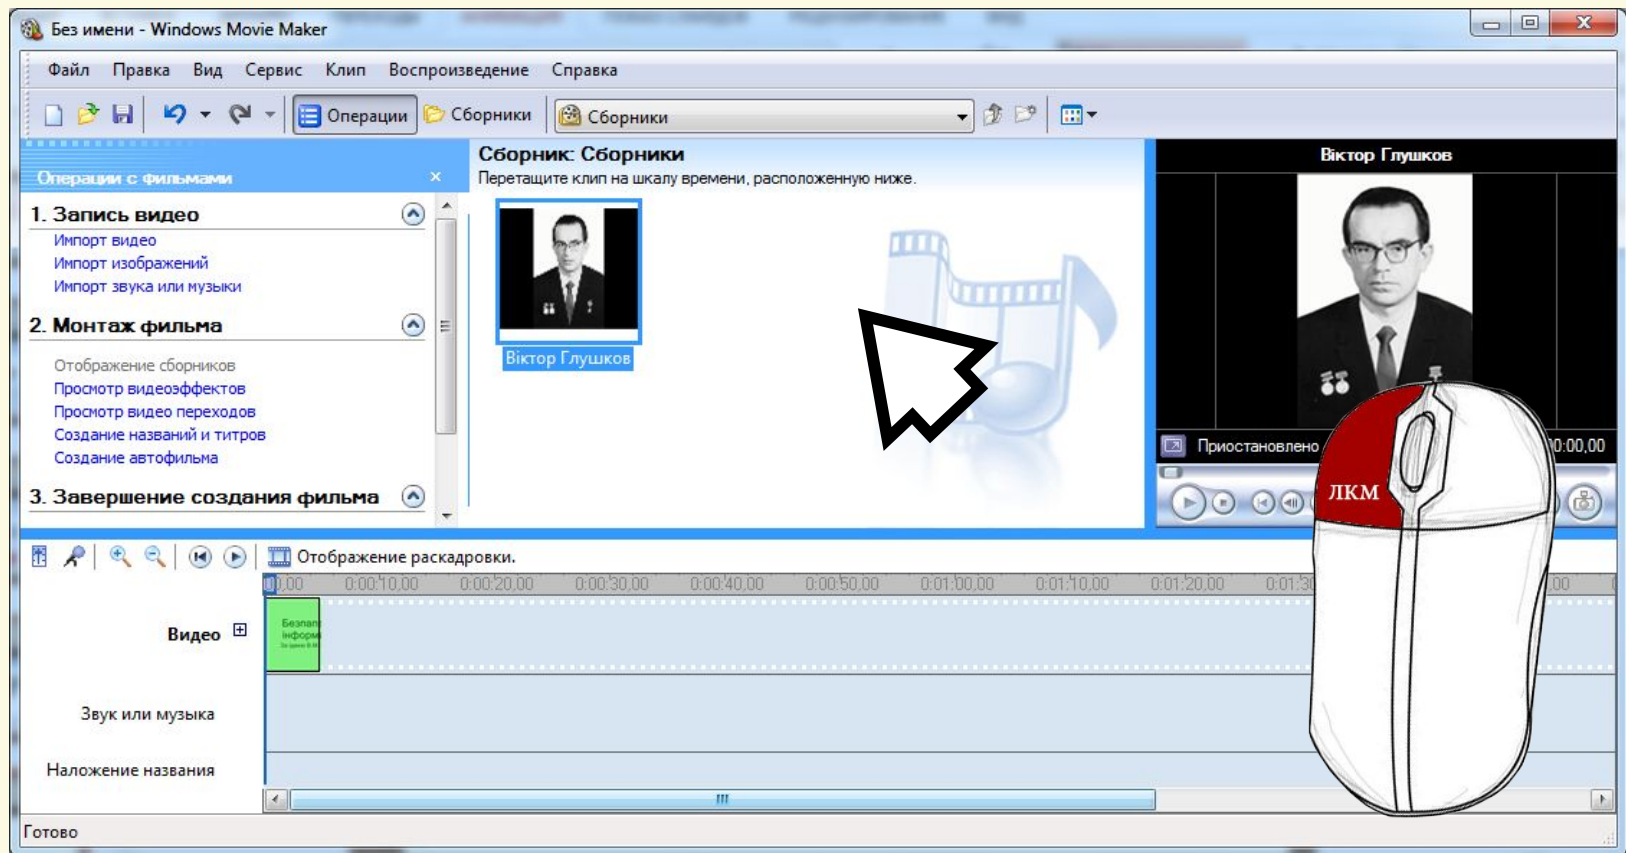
Без имени - Windows Movie Maker

Файл Правка Вид Сервис Клип Воспроизведение Справка

Операции Сборники Сборники

Операции с фильмами ×

1. Запись видео
Импорт видео
Импорт изображений
Импорт звука или музыки

2. Монтаж фильма
Отображение сборников
Просмотр видеоэффектов
Просмотр видео переходов
Создание названий и титров
Создание автофильма

3. Завершение создания фильма

Сборник: Сборники
Перетащите клип на шкалу времени, расположенную ниже.

Віктор Глушков

Віктор Глушков

Приостановлено 0:00,00

ЛКМ

Отображение раскадровки.

0,00 0:00:10,00 0:00:20,00 0:00:30,00 0:00:40,00 0:00:50,00 0:01:00,00 0:01:10,00 0:01:20,00 0:01:3 00

Видео
Безпал інформ

Звук или музыка

Наложение названия

Готово